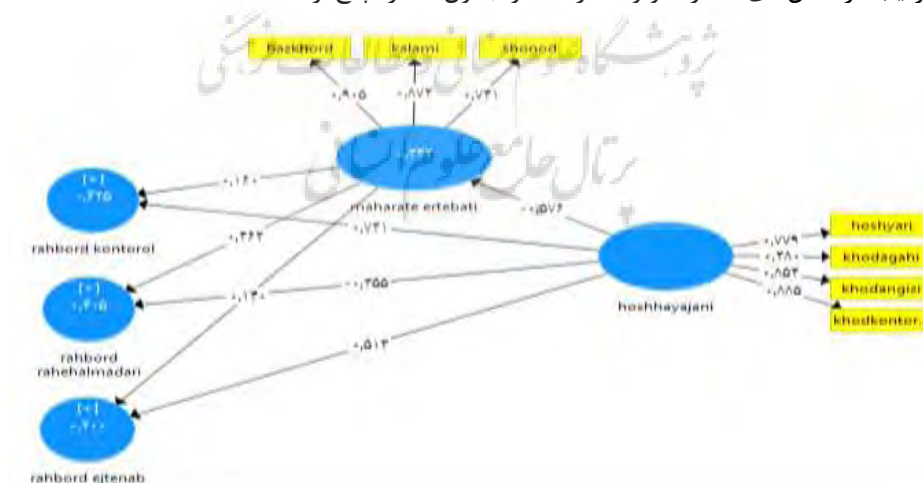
Bazkhord
kalami
shonod
۰/۹۰۵
۰/۸۷۲
۰/۷۳۱
۰/۳۳۲
maharate ertebati
۰/۵۷۶
[+]
۰/۳۲۵
rahbord kontorol
۰/۱۲۰
۰/۷۳۱
۰/۳۶۳
[+]
۰/۴۰۵
rahbord rahehalmadari
۰/۱۳۰
۰/۳۵۵
۰/۵۱۳
[+]
۰/۲۰۰
rahbord ejtenab
hoshhayajani
۰/۷۷۹
۰/۳۸۰
۰/۸۵۳
۰/۸۸۵
hoshyari
khodagahi
khodangizi
khodkontor.